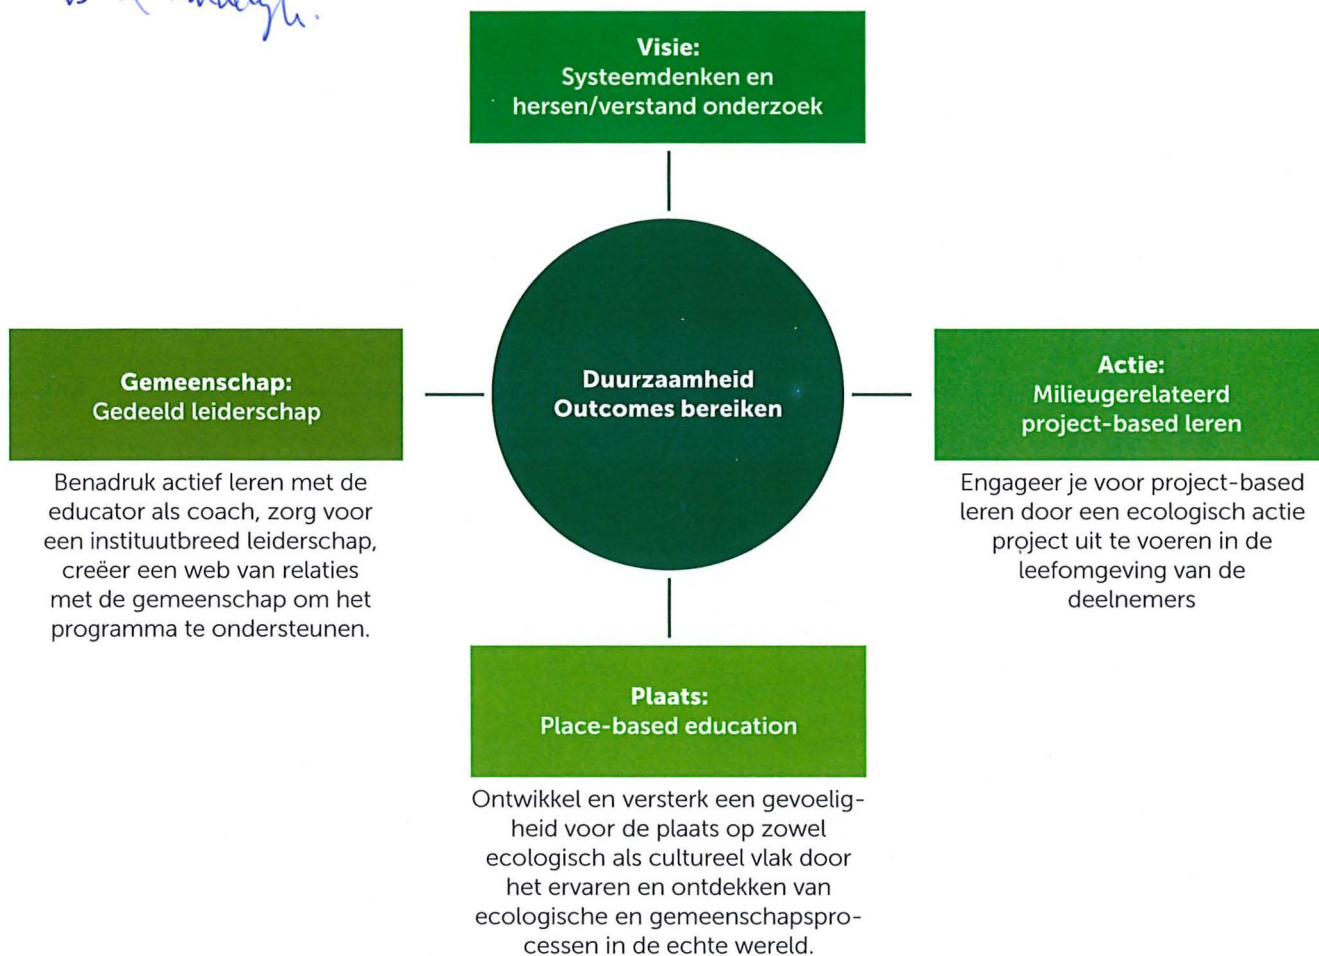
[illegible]

Visie:
Systeemdenken en hersen/verstand onderzoek

Gemeenschap:
Gedeeld leiderschap

Benadruk actief leren met de educator als coach, zorg voor een instituutbreed leiderschap, creëer een web van relaties met de gemeenschap om het programma te ondersteunen.

Duurzaamheid
Outcomes bereiken

Actie:
Milieugerelateerd project-based leren

Engageer je voor project-based leren door een ecologisch actie project uit te voeren in de leefomgeving van de deelnemers

Plaats:
Place-based education

Ontwikkel en versterk een gevoeligheid voor de plaats op zowel ecologisch als cultureel vlak door het ervaren en ontdekken van ecologische en gemeenschapsprocessen in de echte wereld.